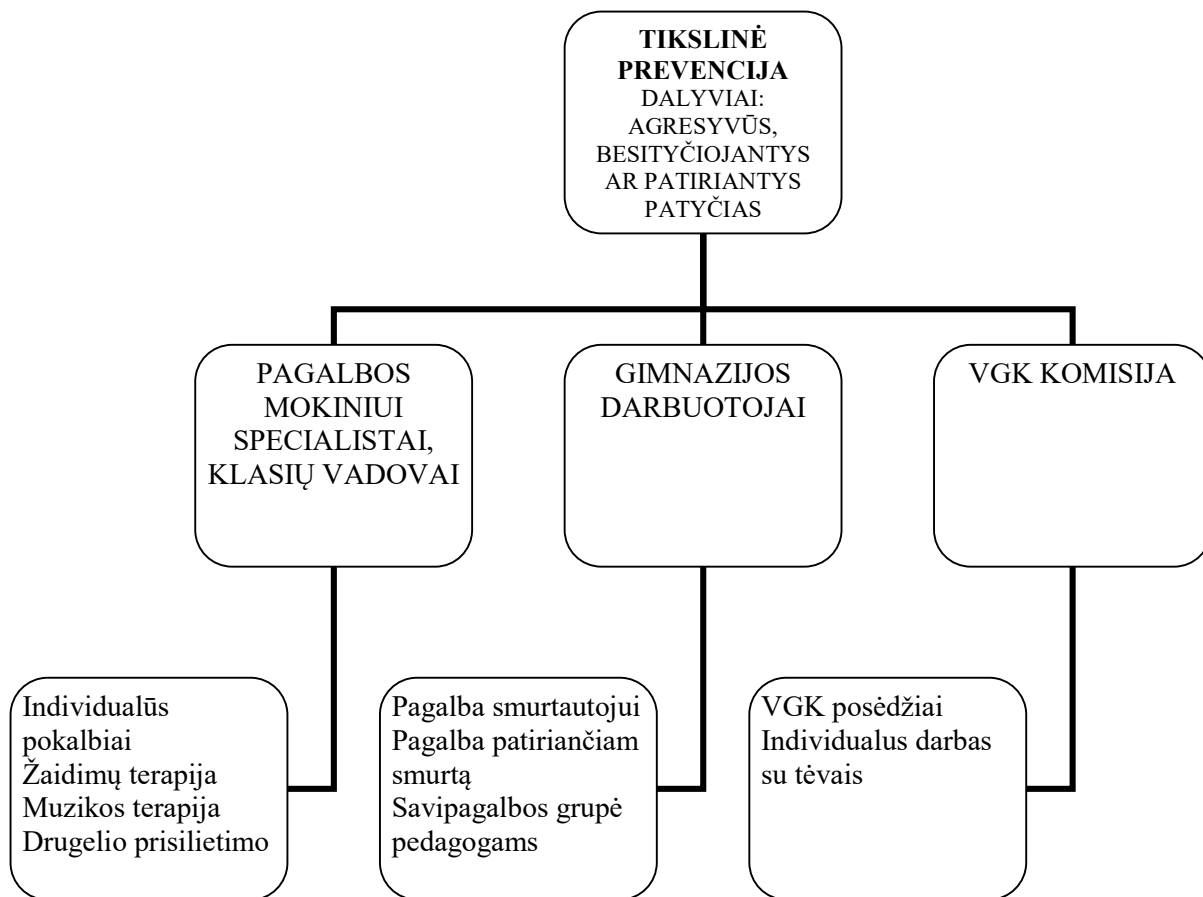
**TIKSLINĖ PREVENCIJA**
DALYVIAI: AGRESYVŪS, BESITYČIOJANTYS AR PATIRIANTYS PATYČIAS

PAGALBOS MOKINIUI SPECIALISTAI, KLASIŲ VADOVAI

GIMNAZIJOS DARBUOTOJAI

VGK KOMISIJA

Individualūs pokalbiai
Žaidimų terapija
Muzikos terapija
Drugelio prisilietimo

Pagalba smurtautojui
Pagalba patiriančiam smurtą
Savipagalbos grupė pedagogams

VGK posėdžiai
Individualus darbas su tėvais